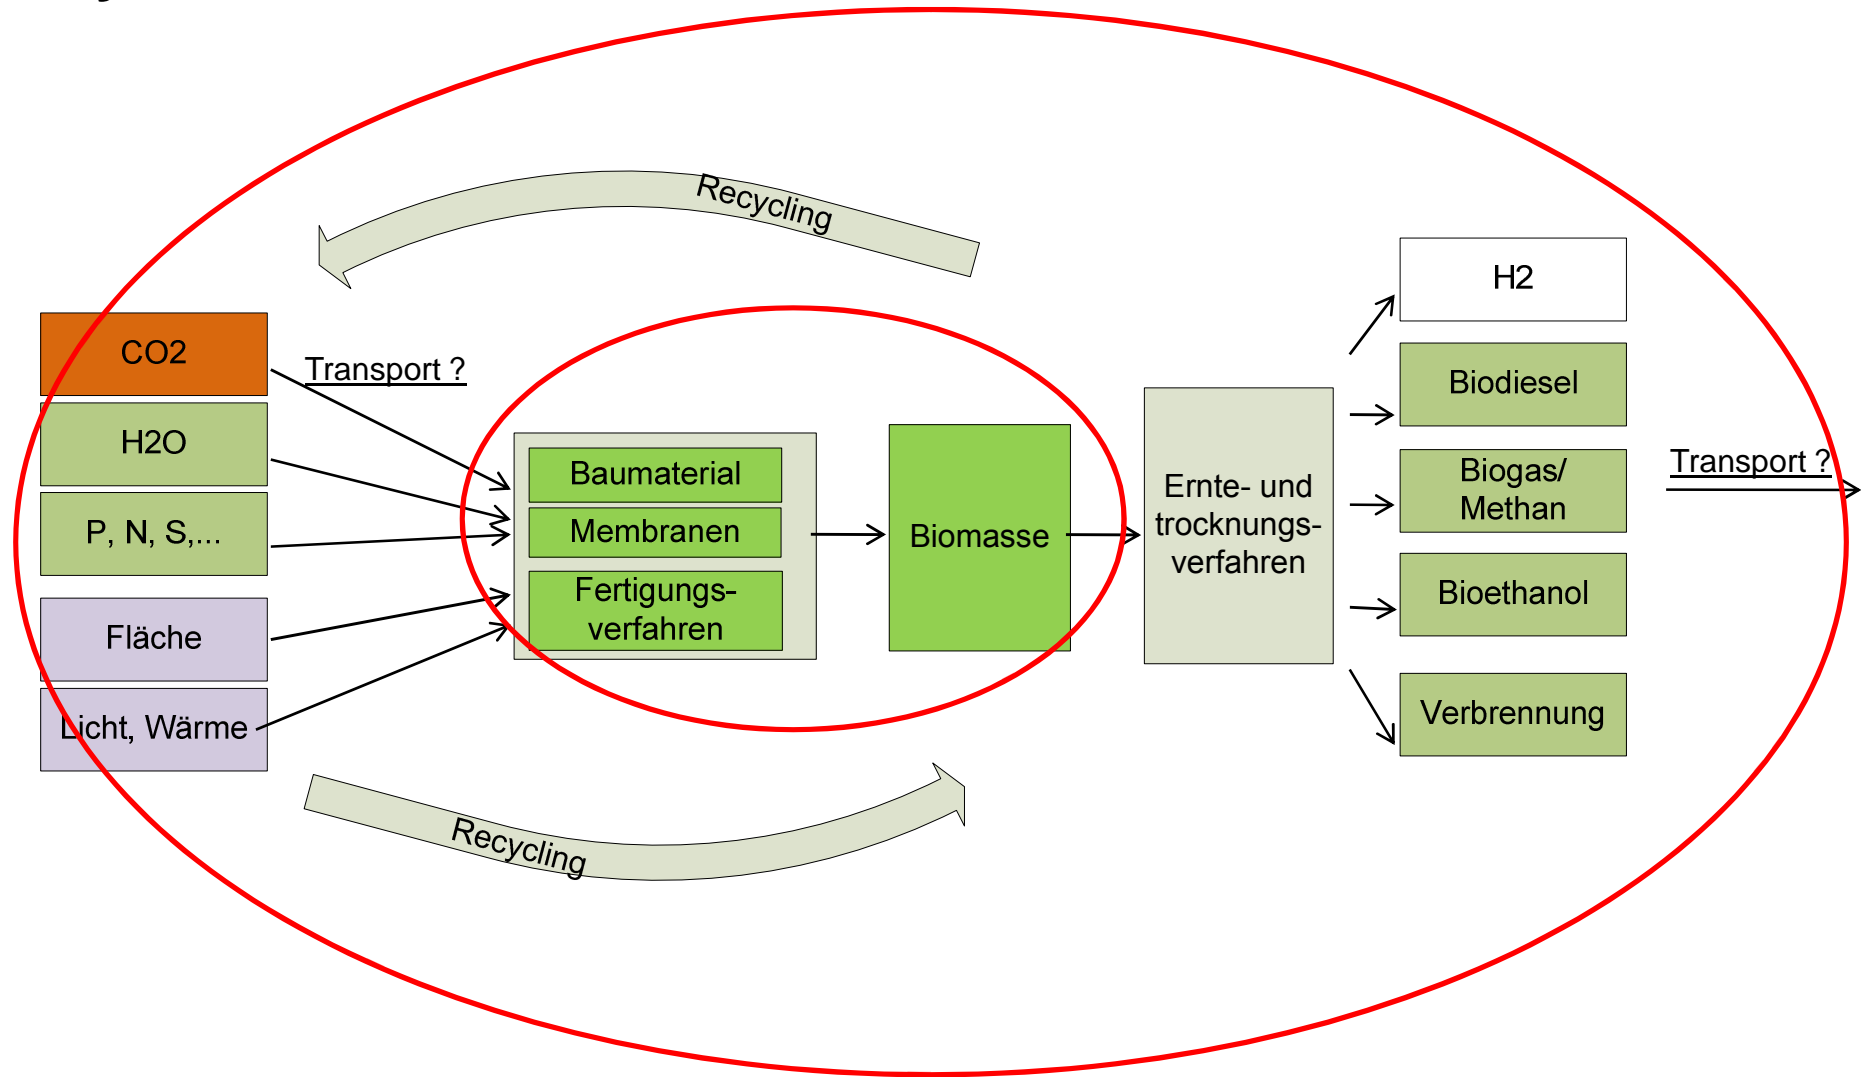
Recycling

CO2

H2O

P, N, S,...

Fläche

Licht, Wärme

Transport ?

Baumaterial

Membranen

Fertigungsverfahren

Biomasse

Ernte- und trocknungsverfahren

H2

Biodiesel

Biogas/ Methan

Bioethanol

Verbrennung

Transport ?

Recycling